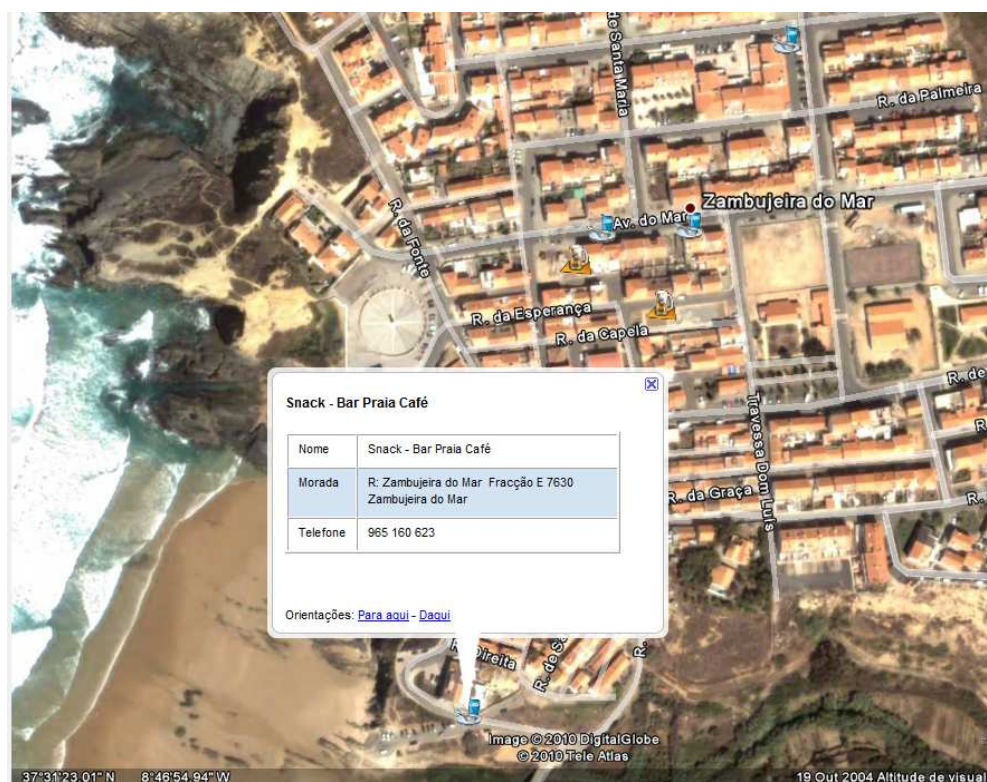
de Santa Maria

R. da Palmeira

Zambujeira do Mar

Av. do Mar

R. da Fonte

R. da Esperança

R. da Capela

R. de

R.

Travessa Dom Luís

R. da Graça

R.

Snack - Bar Praia Café

| Nome | Snack - Bar Praia Café |
|---|---|
| Morada | R: Zambujeira do Mar Fracção E 7630 Zambujeira do Mar |
| Telefone | 965 160 623 |

Orientações: Para aqui - Daqui

R. Direita

R. de S

R.

Image © 2010 DigitalGlobe
© 2010 Tele Atlas

37°31'23.01" N 8°46'54.94" W

19 Out 2004 Altitude de visual